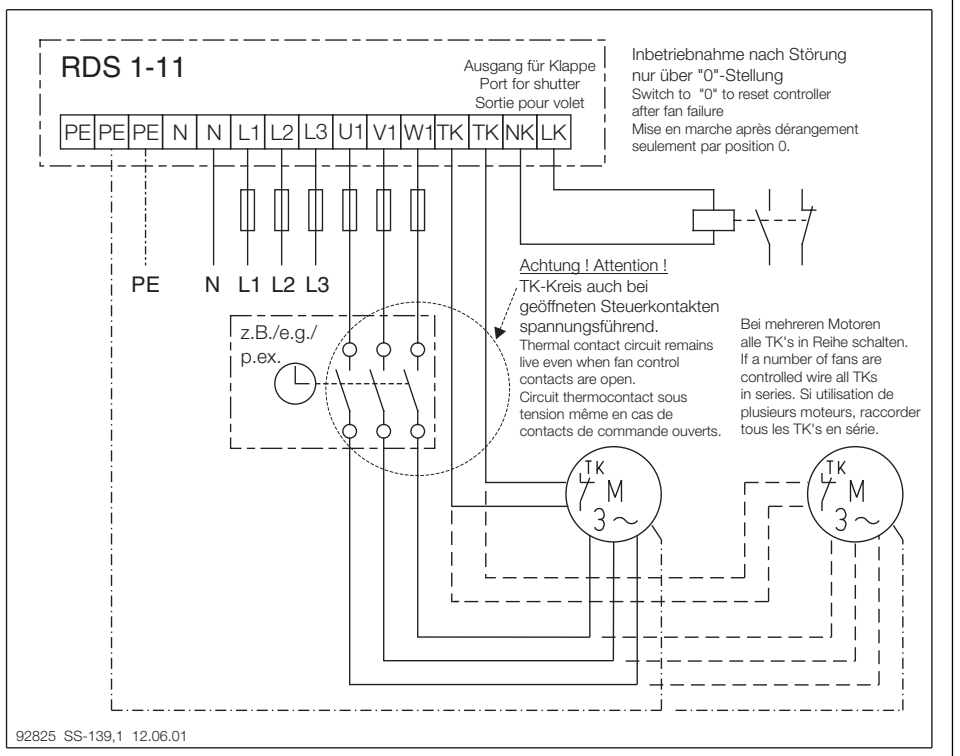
RDS 1-11

Ausgang für Klappe
Port for shutter
Sortie pour volet

| PE | PE | PE | N | N | L1 | L2 | L3 | U1 | V1 | W1 | TK | TK | NK | LK |
|---|---|---|---|---|---|---|---|---|---|---|---|---|---|---|

Inbetriebnahme nach Störung nur über "0"-Stellung
Switch to "0" to reset controller after fan failure
Mise en marche après dérangement seulement par position 0.

PE N L1 L2 L3

Achtung ! Attention !
TK-Kreis auch bei geöffneten Steuerkontakten spannungsführend.
Thermal contact circuit remains live even when fan control contacts are open.
Circuit thermocontact sous tension même en cas de contacts de commande ouverts.

z.B./e.g./ p.ex.

Bei mehreren Motoren alle TK's in Reihe schalten.
If a number of fans are controlled wire all TKs in series. Si utilisation de plusieurs moteurs, raccorder tous les TK's en série.

TK M $3\sim$

TK M $3\sim$

92825 SS-139,1 12.06.01